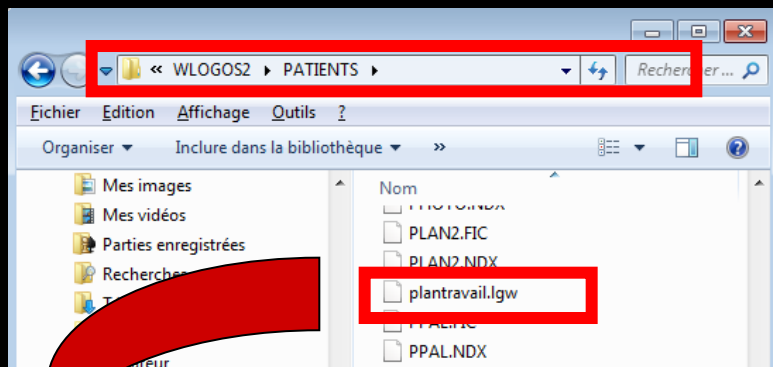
« WLOGOS2 ▸ PATIENTS ▸

Recherc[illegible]...

Fichier Edition Affichage Outils ?

Organiser ▾ Inclure dans la bibliothèque ▾ »

Mes images
Mes vidéos
Parties enregistrées
Recherch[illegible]
T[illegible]
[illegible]eur

Nom
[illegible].NDX
PLAN2.FIC
PLAN2.NDX
plantravail.lgw
PPAL.FIC
PPAL.NDX